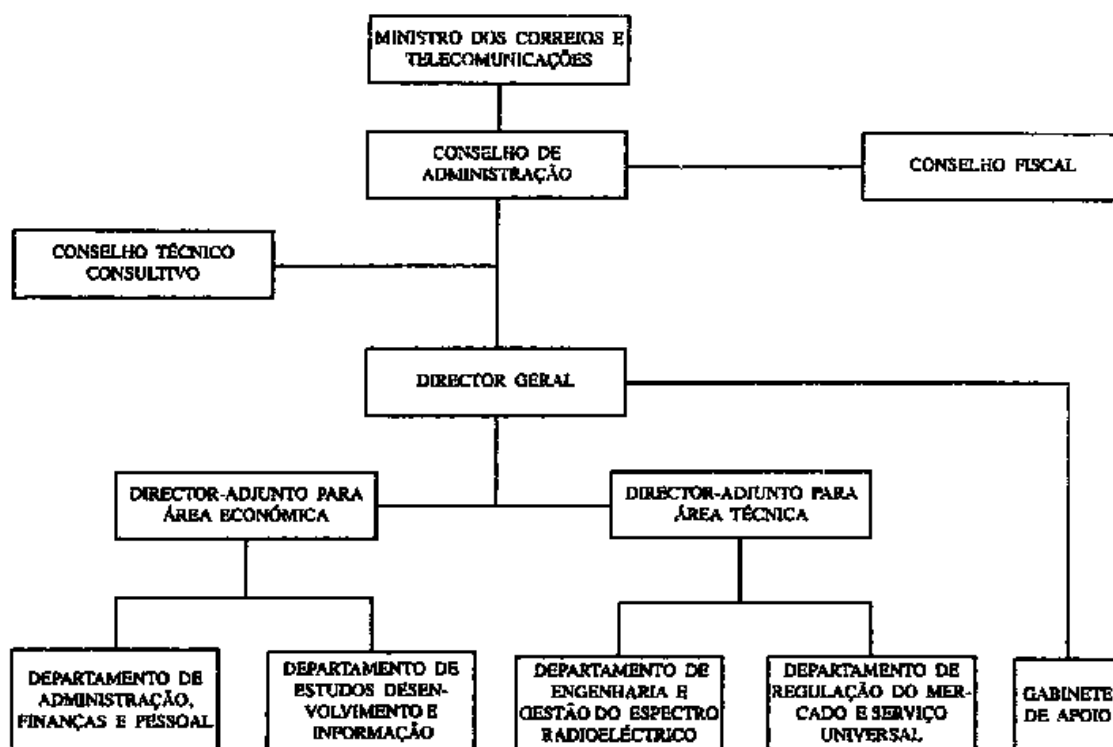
MINISTRO DOS CORREIOS E TELECOMUNICAÇÕES

CONSELHO DE ADMINISTRAÇÃO

CONSELHO FISCAL

CONSELHO TÉCNICO CONSULTIVO

DIRECTOR GERAL

DIRECTOR-ADJUNTO PARA ÁREA ECONÓMICA

DIRECTOR-ADJUNTO PARA ÁREA TÉCNICA

DEPARTAMENTO DE ADMINISTRAÇÃO, FINANÇAS E PESSOAL

DEPARTAMENTO DE ESTUDOS DESENVOLVIMENTO E INFORMAÇÃO

DEPARTAMENTO DE ENGENHARIA E GESTÃO DO ESPECTRO RADIOELÉCTRICO

DEPARTAMENTO DE REGULAÇÃO DO MERCADO E SERVIÇO UNIVERSAL

GABINETE DE APOIO